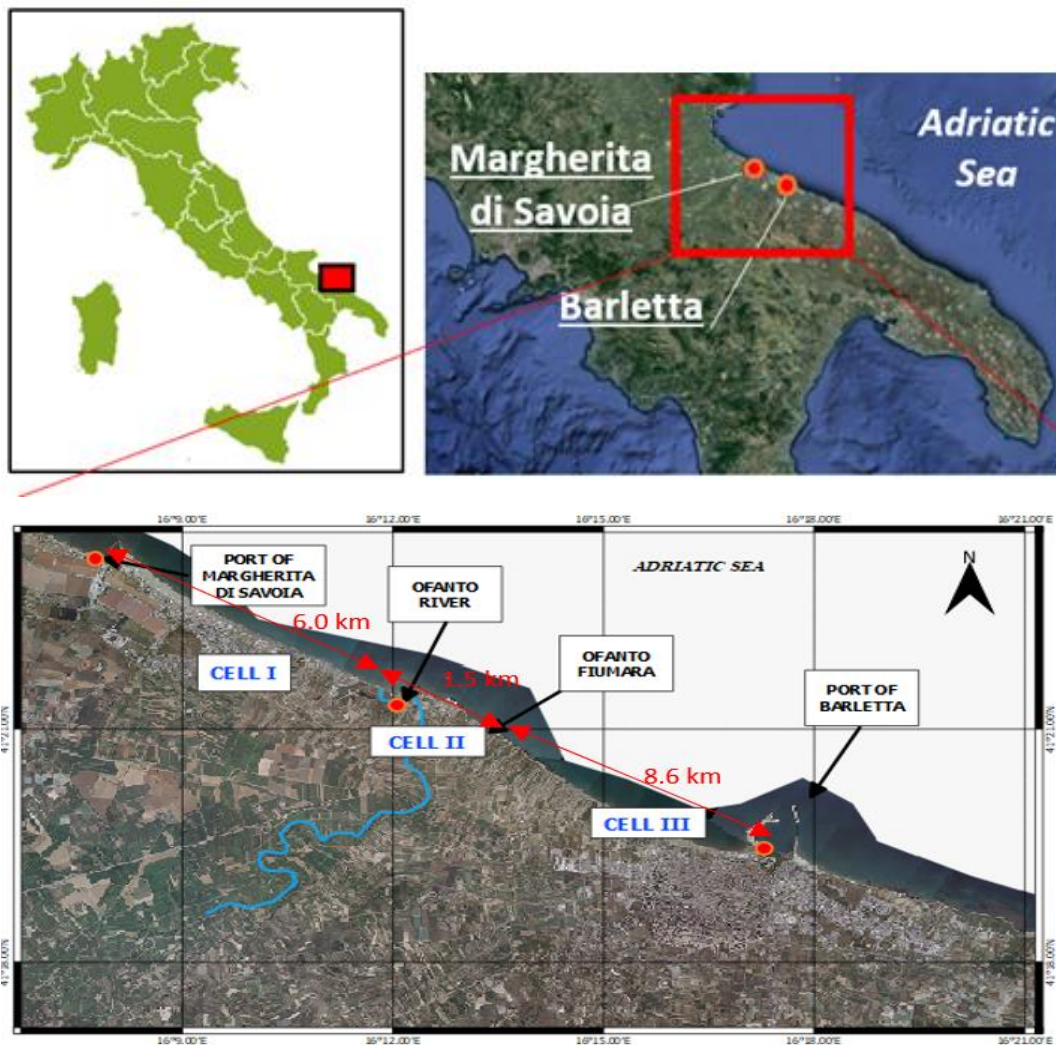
Margherita di Savoia

Barletta

Adriatic Sea

16°9.00'E 16°12.00'E 16°15.00'E 16°18.00'E 16°21.00'E

PORT OF MARGHERITA DI SAVOIA

OFANTO RIVER

ADRIATIC SEA

N

6.0 km

OFANTO FIUMARA

1.5 km

CELL I

PORT OF BARLETTA

CELL II

8.6 km

CELL III

41°21.00'N

41°18.00'N

41°21.00'N

41°18.00'N

16°9.00'E 16°12.00'E 16°15.00'E 16°18.00'E 16°21.00'E